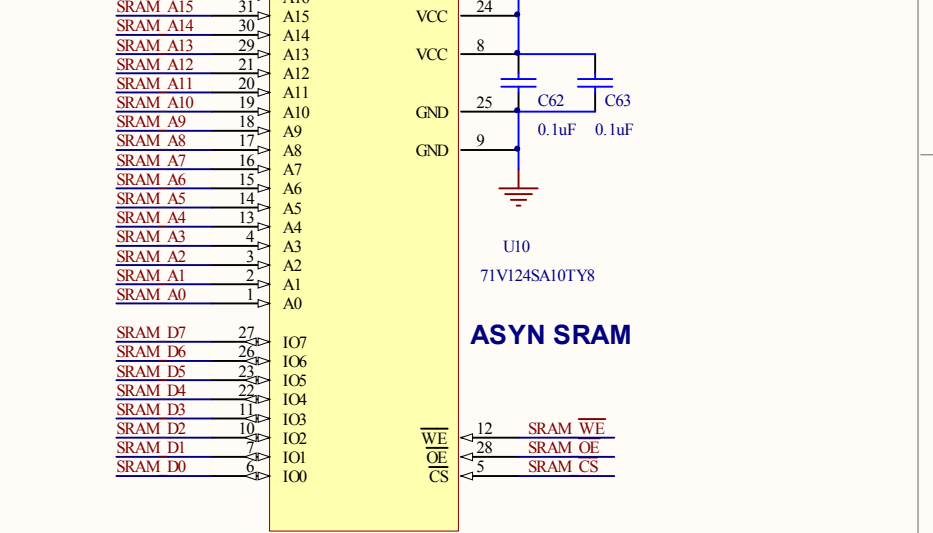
SRAM_A15 31 A16 A15
SRAM_A14 30 A14
SRAM_A13 29 A13
SRAM_A12 21 A12
SRAM_A11 20 A11
SRAM_A10 19 A10
SRAM_A9 18 A9
SRAM_A8 17 A8
SRAM_A7 16 A7
SRAM_A6 15 A6
SRAM_A5 14 A5
SRAM_A4 13 A4
SRAM_A3 4 A3
SRAM_A2 3 A2
SRAM_A1 2 A1
SRAM_A0 1 A0

SRAM_D7 27 IO7
SRAM_D6 26 IO6
SRAM_D5 23 IO5
SRAM_D4 22 IO4
SRAM_D3 11 IO3
SRAM_D2 10 IO2
SRAM_D1 7 IO1
SRAM_D0 6 IO0

VCC 24
VCC 8
GND 25
GND 9

C62 0.1uF
C63 0.1uF

U10
71V124SA10TY8

ASYN SRAM

$\overline{WE}$ 12 SRAM_$\overline{WE}$
$\overline{OE}$ 28 SRAM_OE
$\overline{CS}$ 5 SRAM_CS